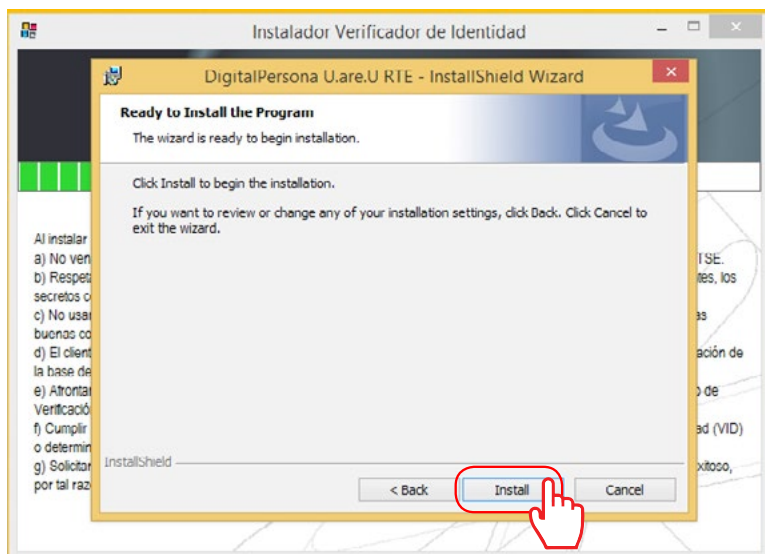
Instalador Verificador de Identidad

DigitalPersona U.are.U RTE - InstallShield Wizard

Ready to Install the Program

The wizard is ready to begin installation.

Click Install to begin the installation.

If you want to review or change any of your installation settings, click Back. Click Cancel to exit the wizard.

Al instalar
a) No ven
b) Respet
secretos c
c) No usar
buenos co
d) El client
la base de
e) Afrontar
Verificació
f) Cumplir
o determin
g) Solicitar
por tal raz

TSE.
tes, los
as
ación de
o de
ad (VID)
xitoso,

InstallShield

< Back
Install
Cancel